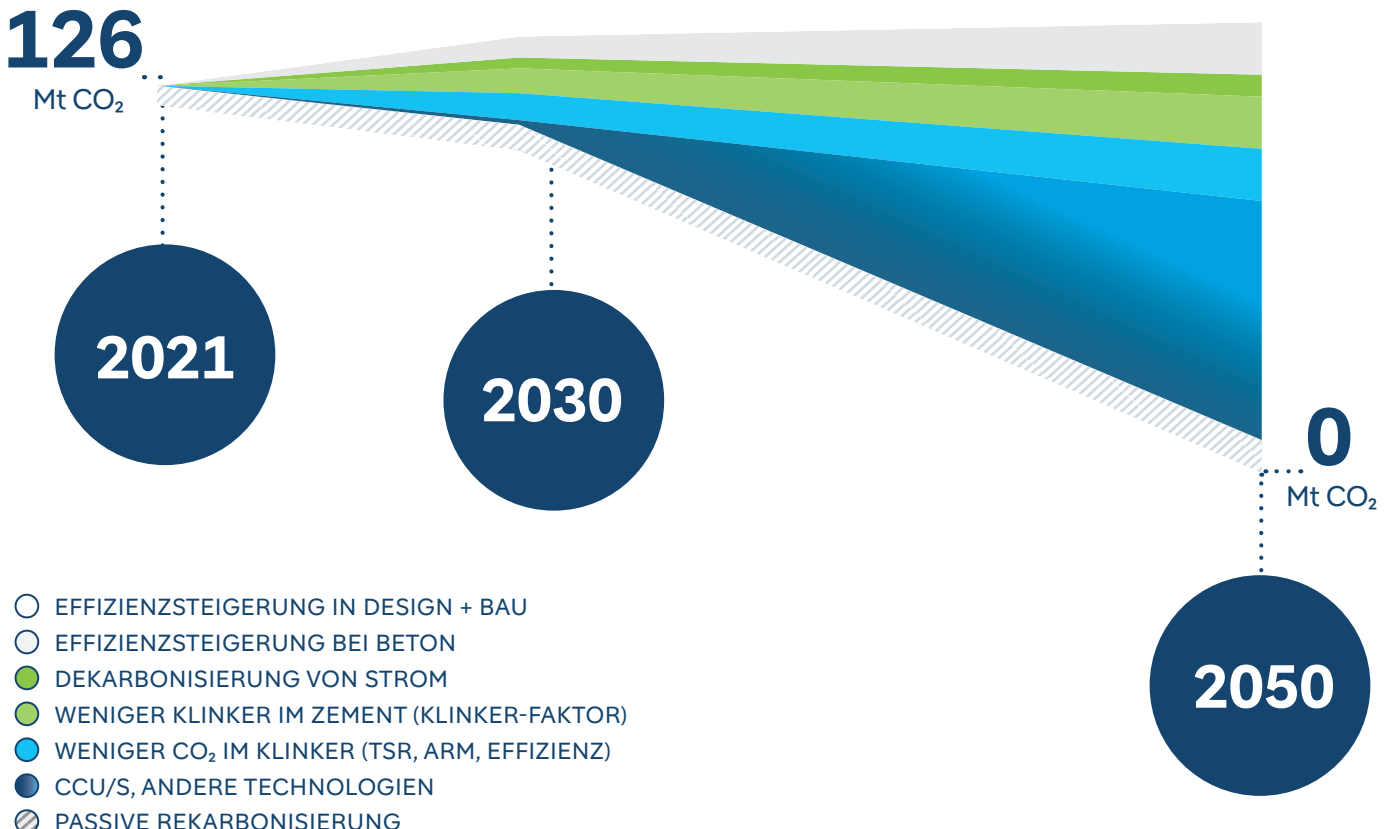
126
Mt $CO_2$

2021

2030

0
Mt $CO_2$

2050

EFFIZIENZSTEIGERUNG IN DESIGN + BAU
EFFIZIENZSTEIGERUNG BEI BETON
DEKARBONISIERUNG VON STROM
WENIGER KLINKER IM ZEMENT (KLINKER-FAKTOR)
WENIGER $CO_2$ IM KLINKER (TSR, ARM, EFFIZIENZ)
CCU/S, ANDERE TECHNOLOGIEN
PASSIVE REKARBONISIERUNG